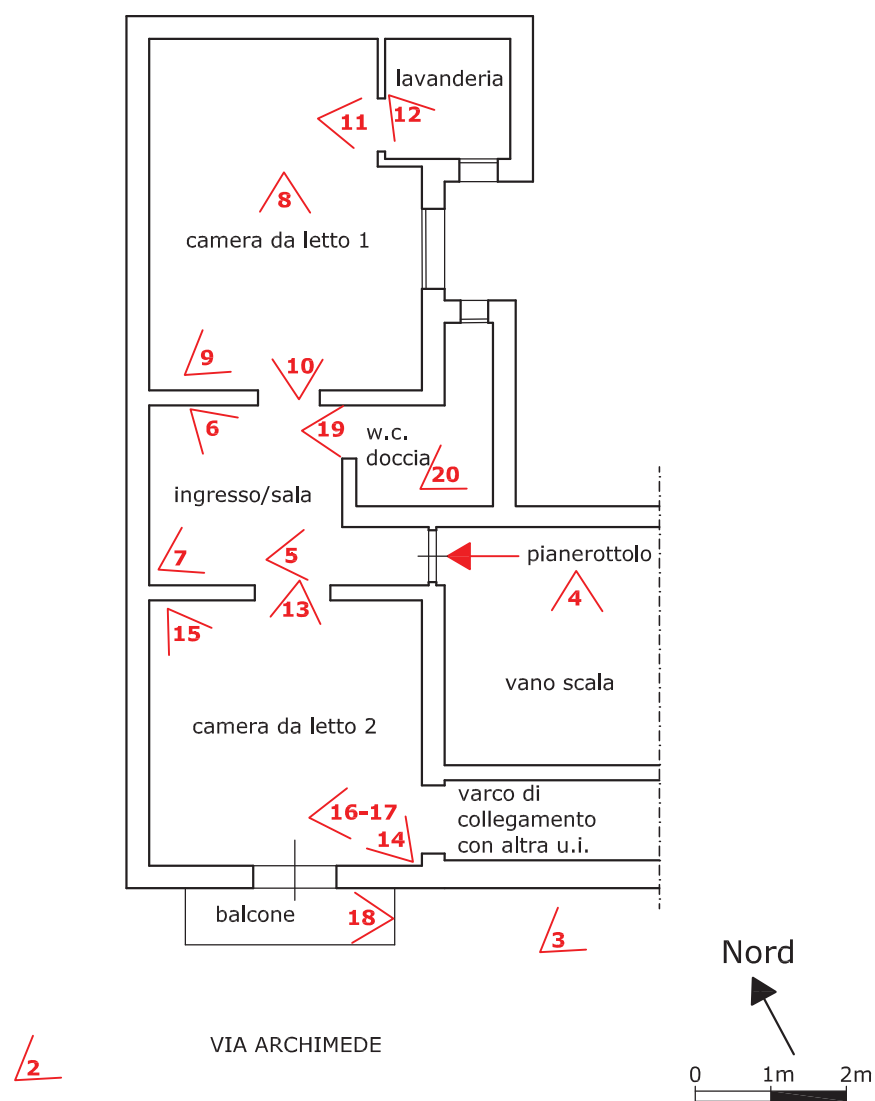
lavanderia
11
12
8
camera da letto 1
9
10
6
19
w.c.
doccia
20
ingresso/sala
7
5
pianerottolo
4
15
13
vano scala
camera da letto 2
varco di collegamento con altra u.i.
16-17
14
balcone
18
3
Nord
2
VIA ARCHIMEDE
0
1m
2m